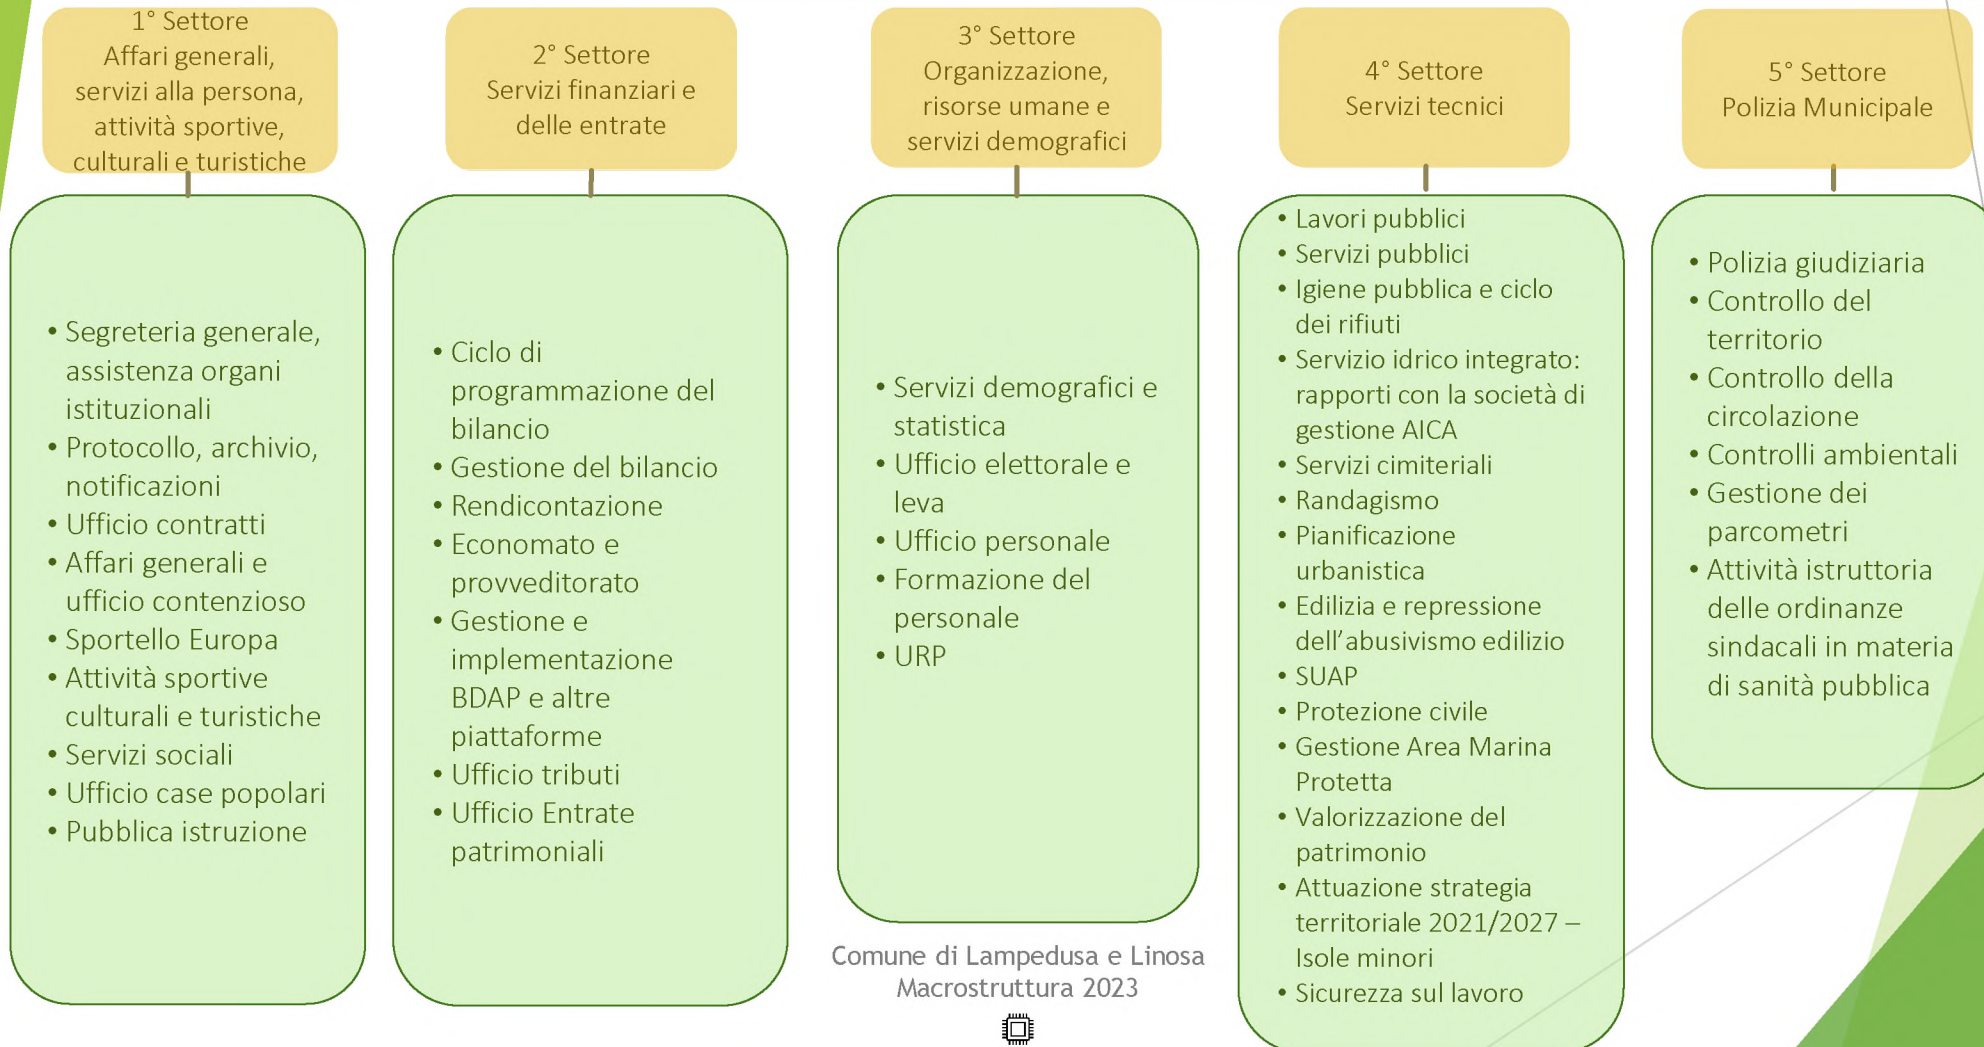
1° Settore
Affari generali, servizi alla persona, attività sportive, culturali e turistiche

• Segreteria generale, assistenza organi istituzionali
• Protocollo, archivio, notificazioni
• Ufficio contratti
• Affari generali e ufficio contenzioso
• Sportello Europa
• Attività sportive culturali e turistiche
• Servizi sociali
• Ufficio case popolari
• Pubblica istruzione

2° Settore
Servizi finanziari e delle entrate

• Ciclo di programmazione del bilancio
• Gestione del bilancio
• Rendicontazione
• Economato e provveditorato
• Gestione e implementazione BDAP e altre piattaforme
• Ufficio tributi
• Ufficio Entrate patrimoniali

3° Settore
Organizzazione, risorse umane e servizi demografici

• Servizi demografici e statistica
• Ufficio elettorale e leva
• Ufficio personale
• Formazione del personale
• URP

Comune di Lampedusa e Linosa
Macrostruttura 2023

4° Settore
Servizi tecnici

• Lavori pubblici
• Servizi pubblici
• Igiene pubblica e ciclo dei rifiuti
• Servizio idrico integrato: rapporti con la società di gestione AICA
• Servizi cimiteriali
• Randagismo
• Pianificazione urbanistica
• Edilizia e repressione dell'abusivismo edilizio
• SUAP
• Protezione civile
• Gestione Area Marina Protetta
• Valorizzazione del patrimonio
• Attuazione strategia territoriale 2021/2027 – Isole minori
• Sicurezza sul lavoro

5° Settore
Polizia Municipale

• Polizia giudiziaria
• Controllo del territorio
• Controllo della circolazione
• Controlli ambientali
• Gestione dei parcometri
• Attività istruttoria delle ordinanze sindacali in materia di sanità pubblica